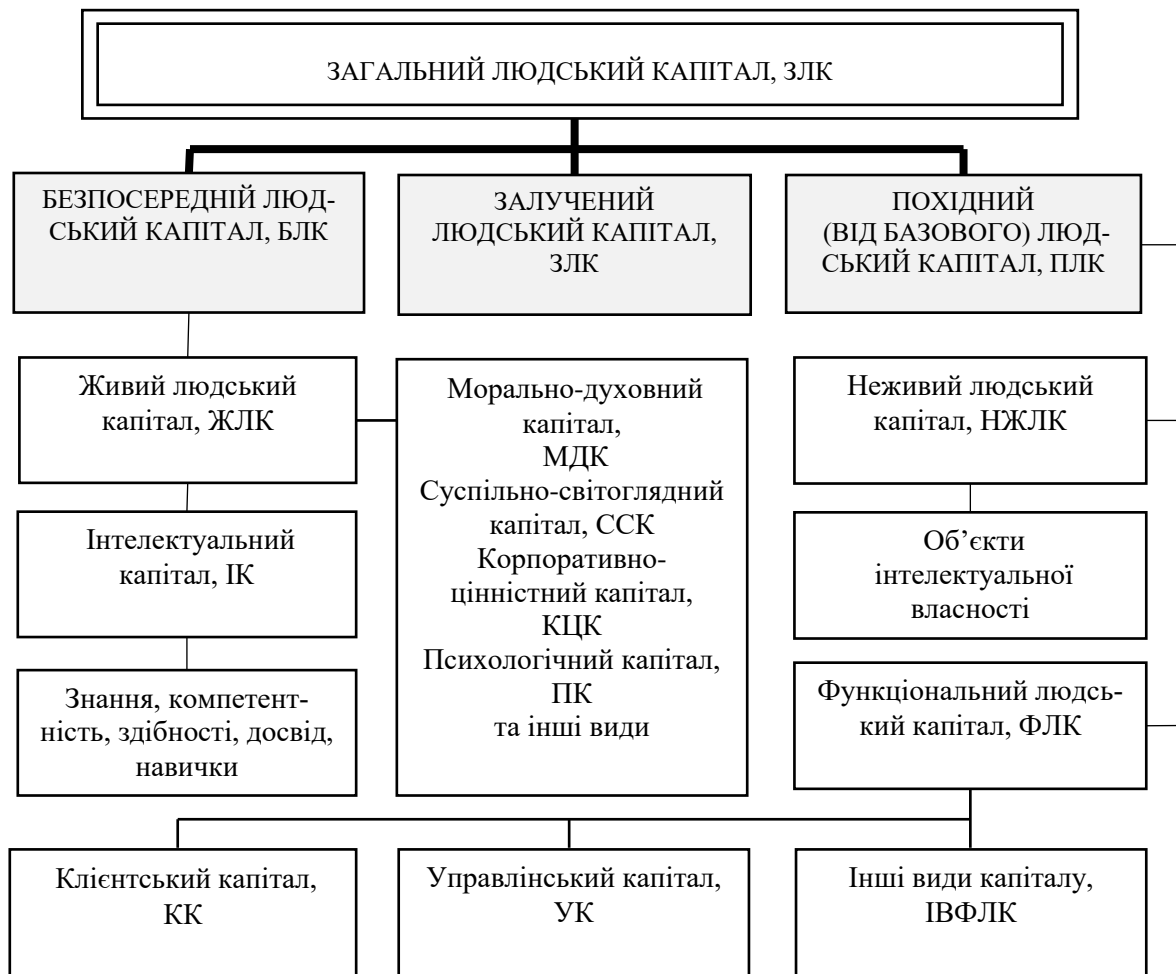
ЗАГАЛЬНИЙ ЛЮДСЬКИЙ КАПІТАЛ, ЗЛК

БЕЗПОСЕРЕДНІЙ ЛЮДСЬКИЙ КАПІТАЛ, БЛК

ЗАЛУЧЕНИЙ ЛЮДСЬКИЙ КАПІТАЛ, ЗЛК

ПОХІДНИЙ (ВІД БАЗОВОГО) ЛЮДСЬКИЙ КАПІТАЛ, ПЛК

Живий людський капітал, ЖЛК

Інтелектуальний капітал, ІК

Знання, компетентність, здібності, досвід, навички

Морально-духовний капітал, МДК
Суспільно-світоглядний капітал, ССК
Корпоративно-ціннісний капітал, КЦК
Психологічний капітал, ПК
та інші види

Неживий людський капітал, НЖЛК

Об’єкти інтелектуальної власності

Функціональний людський капітал, ФЛК

Клієнтський капітал, КК

Управлінський капітал, УК

Інші види капіталу, ІВФЛК